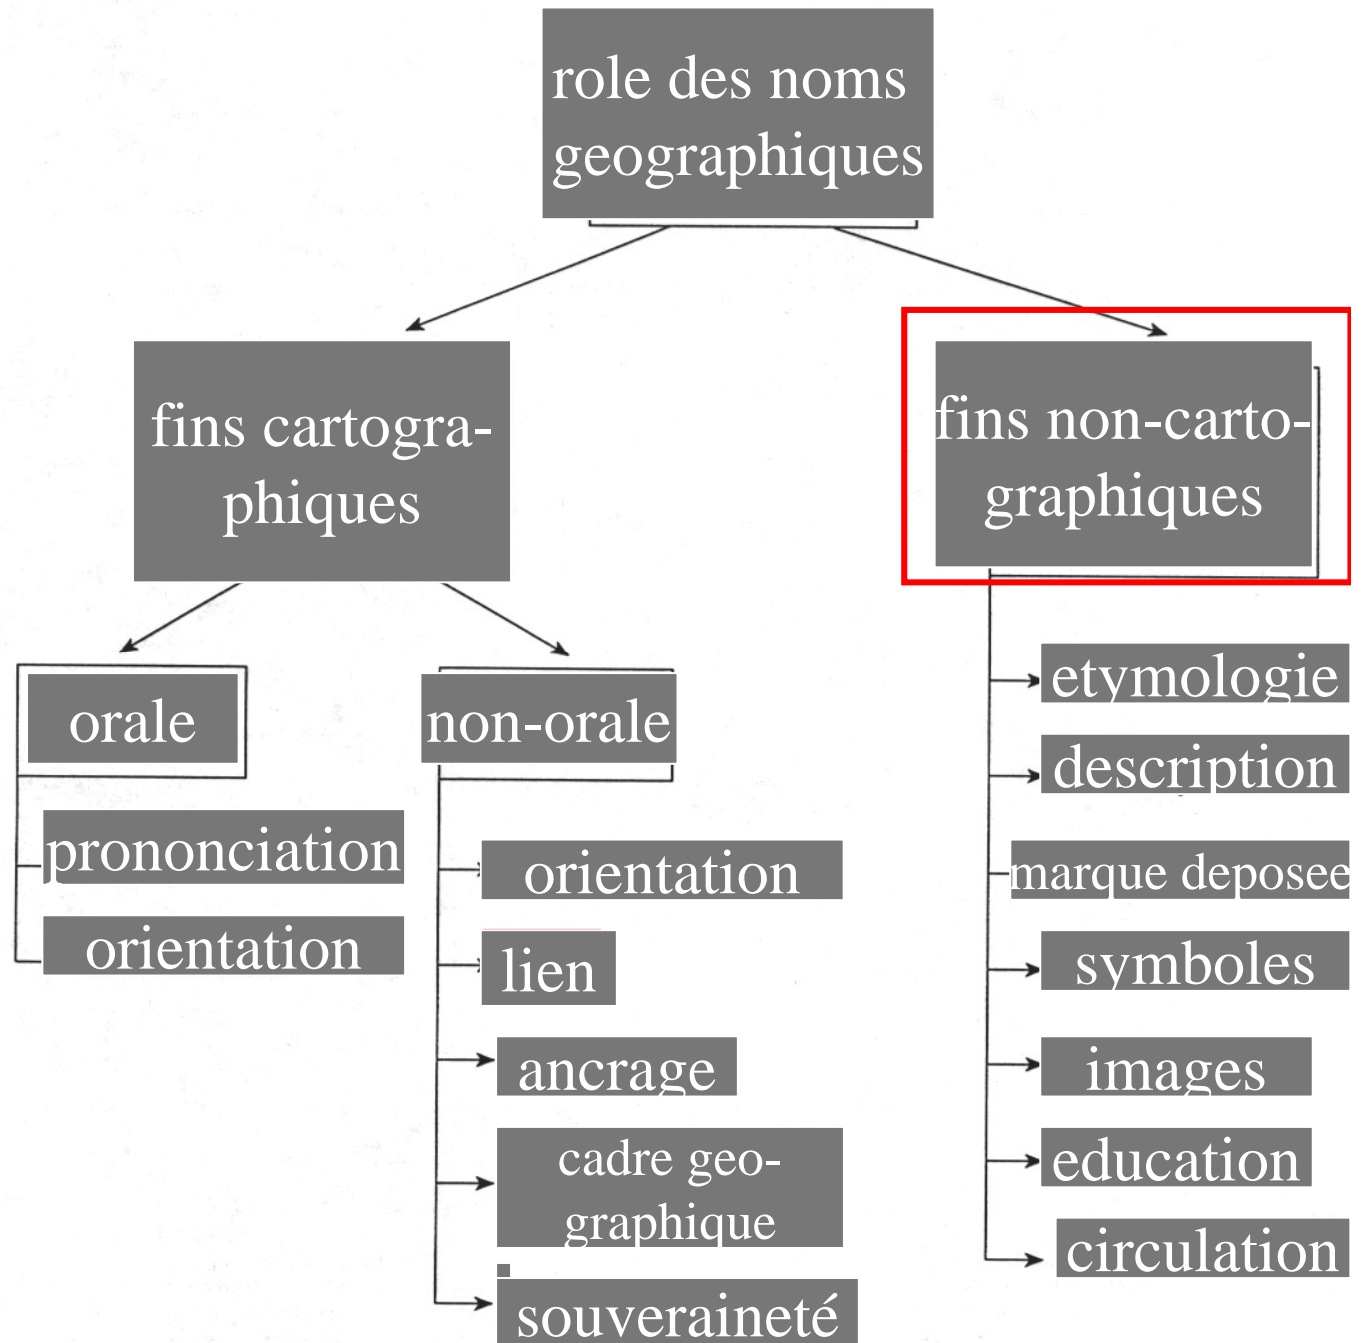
role des noms geographiques

fins cartographiques

fins non-cartographiques

orale

prononciation

orientation

non-orale

orientation

lien

ancrage

cadre geographique

souveraineté

etymologie

description

marque deposee

symboles

images

education

circulation